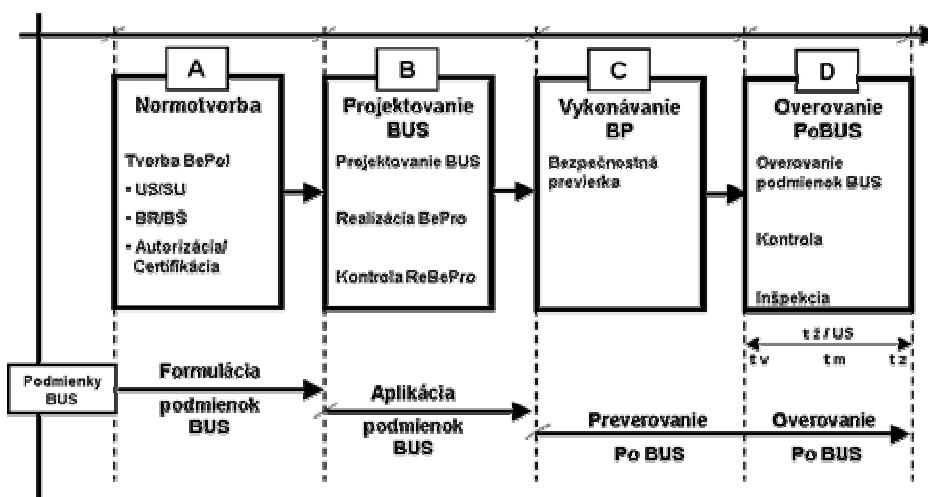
A

Normotvorba

Tvorba BePol

- US/SU

- BR/BŠ

- Autorizácia/ Certifikácia

B

Projektovanie BUS

Projektovanie BUS

Realizácia BePro

Kontrola ReBePro

C

Vykonávanie BP

Bezpečnostná preverka

D

Overovanie PoBUS

Overovanie podmienok BUS

Kontrola

Inšpekcia

tž / US

tv tm tz

Podmienky BUS

Formulácia podmienok BUS

Aplikácia podmienok BUS

Preverovanie Po BUS

Overovanie Po BUS